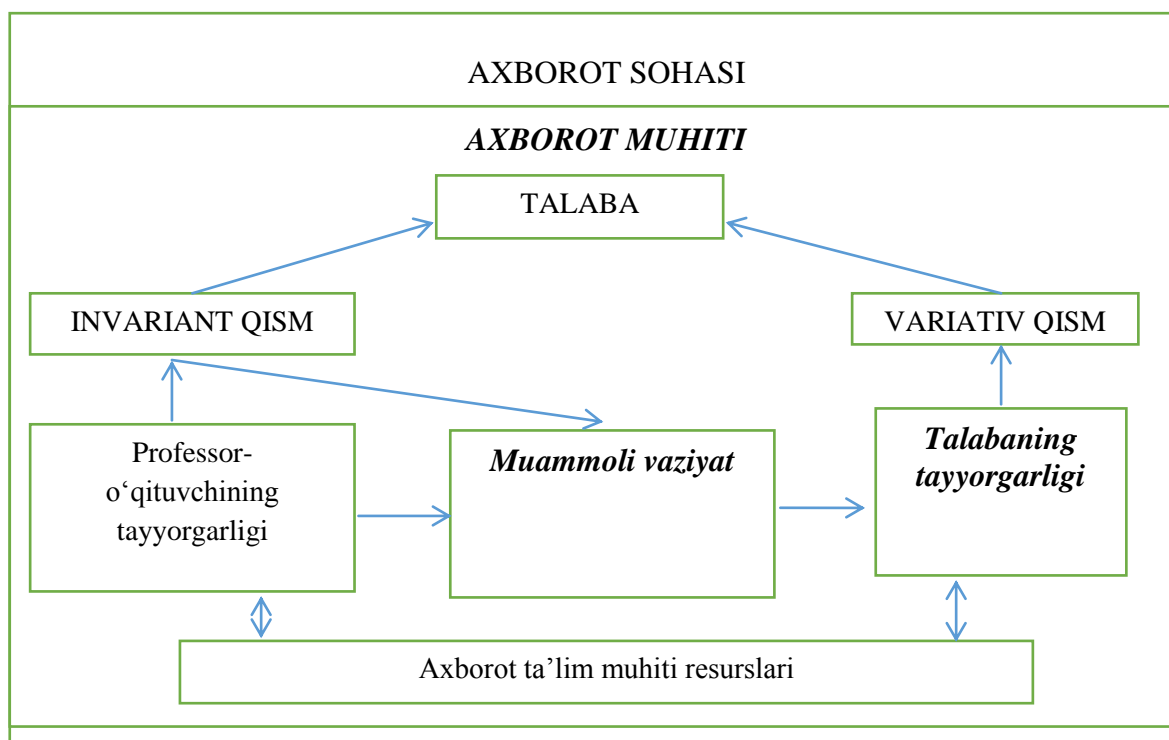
AXBOROT SOHASI

***AXBOROT MUHITI***

TALABA

INVARIANT QISM

VARIATIV QISM

Professor-o‘qituvchining tayyorgarligi

***Muammoli vaziyat***

***Talabaning tayyorgarligi***

Axborot ta’lim muhiti resurslari